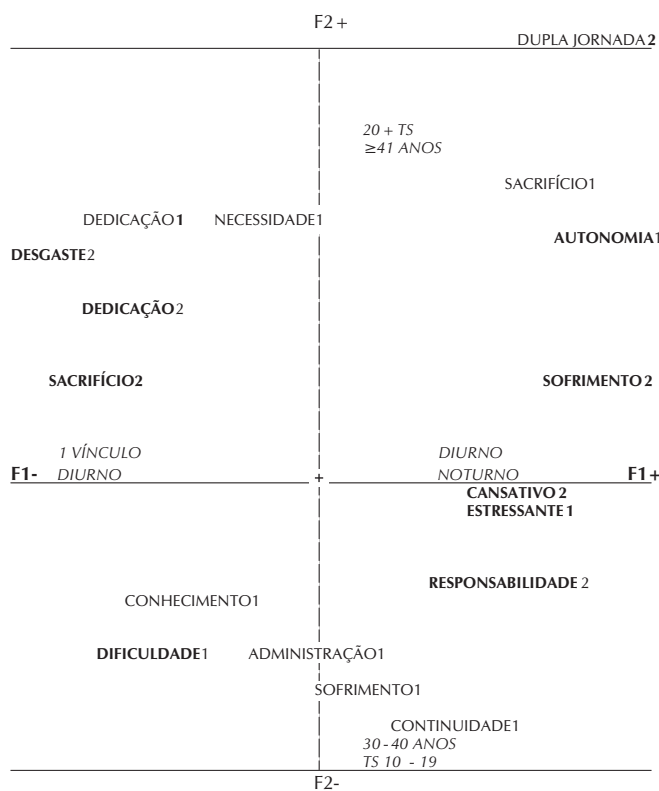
F2 +

DUPLA JORNADA **2**

*20 + TS*
*≥41 ANOS*

SACRIFÍCIO1

DEDICAÇÃO **1** NECESSIDADE1

**AUTONOMIA**1

**DESGASTE**2

**DEDICAÇÃO** 2

**SACRIFÍCIO2**

**SOFRIMENTO 2**

*1 VÍNCULO*
**F1-** *DIURNO*

*DIURNO*
*NOTURNO* **F1+**

**CANSATIVO 2**
**ESTRESSANTE 1**

**RESPONSABILIDADE** 2

CONHECIMENTO1

**DIFICULDADE**1 ADMINISTRAÇÃO1

SOFRIMENTO1

CONTINUIDADE1
*30 - 40 ANOS*
*TS 10 - 19*

F2-